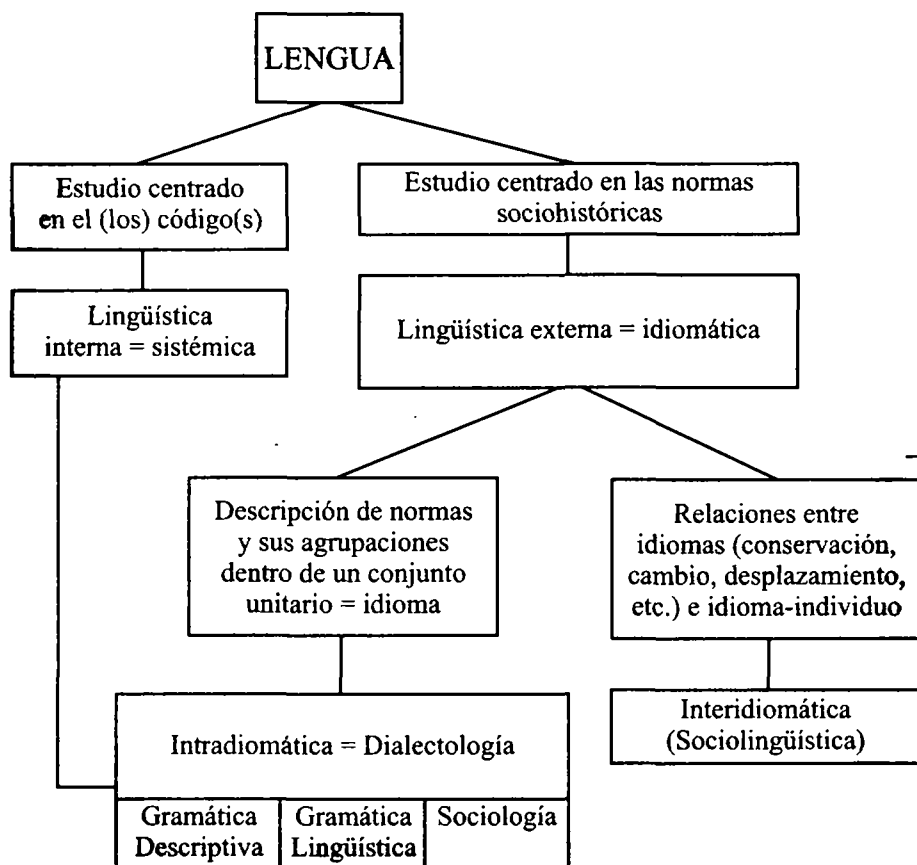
LENGUA

Estudio centrado en el (los) código(s)

Estudio centrado en las normas sociohistóricas

Lingüística interna = sistémica

Lingüística externa = idiomática

Descripción de normas y sus agrupaciones dentro de un conjunto unitario = idioma

Relaciones entre idiomas (conservación, cambio, desplazamiento, etc.) e idioma-individuo

Intradiomática = Dialectología

Interidiomática (Sociolingüística)

| Gramática Descriptiva | Gramática Lingüística | Sociología |